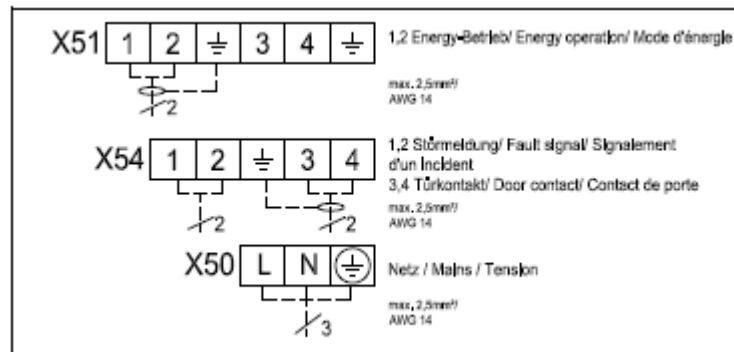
X51 1 2 ⏚ 3 4 ⏚

2

1,2 Energy-Betrieb/ Energy operation/ Mode d'énergie

max. 2,5mm²/ AWG 14

X54 1 2 ⏚ 3 4

2

2

1,2 Störmeldung/ Fault signal/ Signalement d'un Incident
3,4 Türkontakt/ Door contact/ Contact de porte

max. 2,5mm²/ AWG 14

X50 L N ⏚

3

Netz / Mains / Tension

max. 2,5mm²/ AWG 14